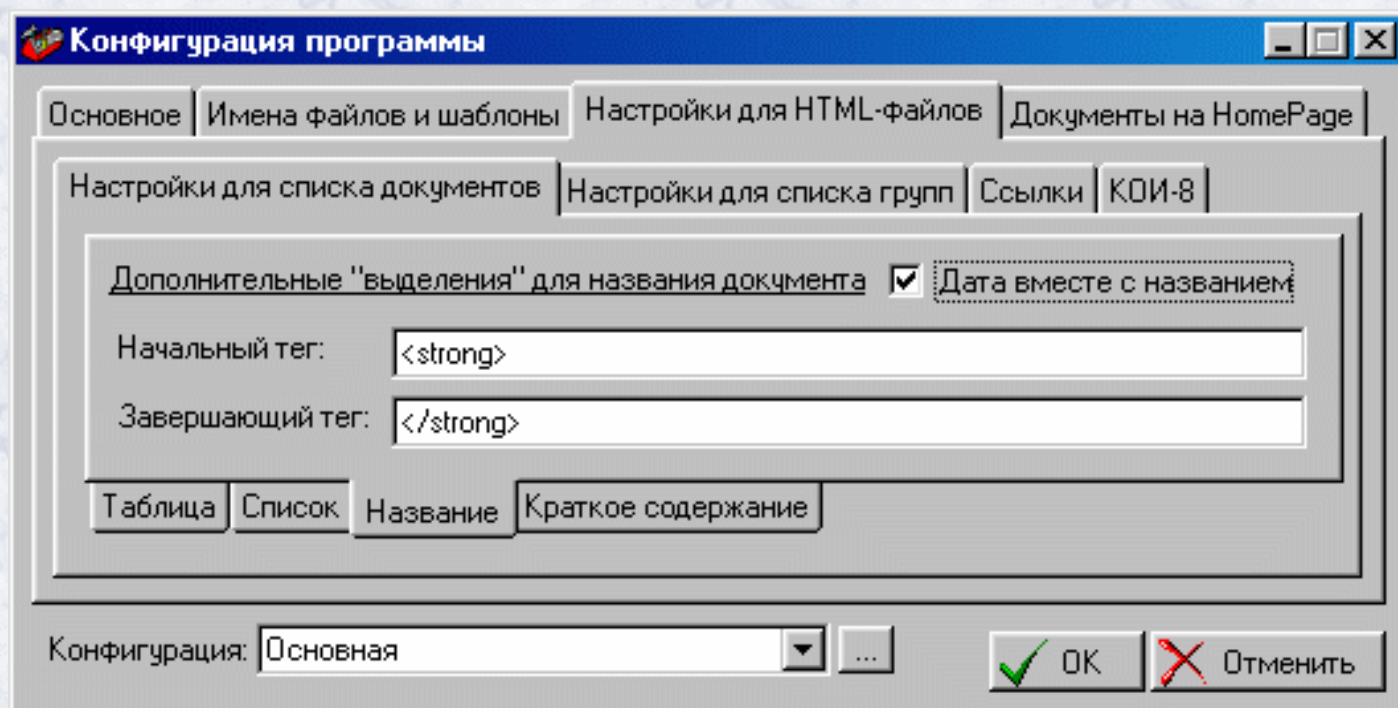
Конфигурация программы

Основное | Имена файлов и шаблоны | Настройки для HTML-файлов | Документы на HomePage

Настройки для списка документов | Настройки для списка групп | Ссылки | КОИ-8

Дополнительные "выделения" для названия документа

Дата вместе с названием

Начальный тег: <strong>

Завершающий тег: </strong>

Таблица | Список | Название | Краткое содержание

Конфигурация: Основная

...

OK

Отменить